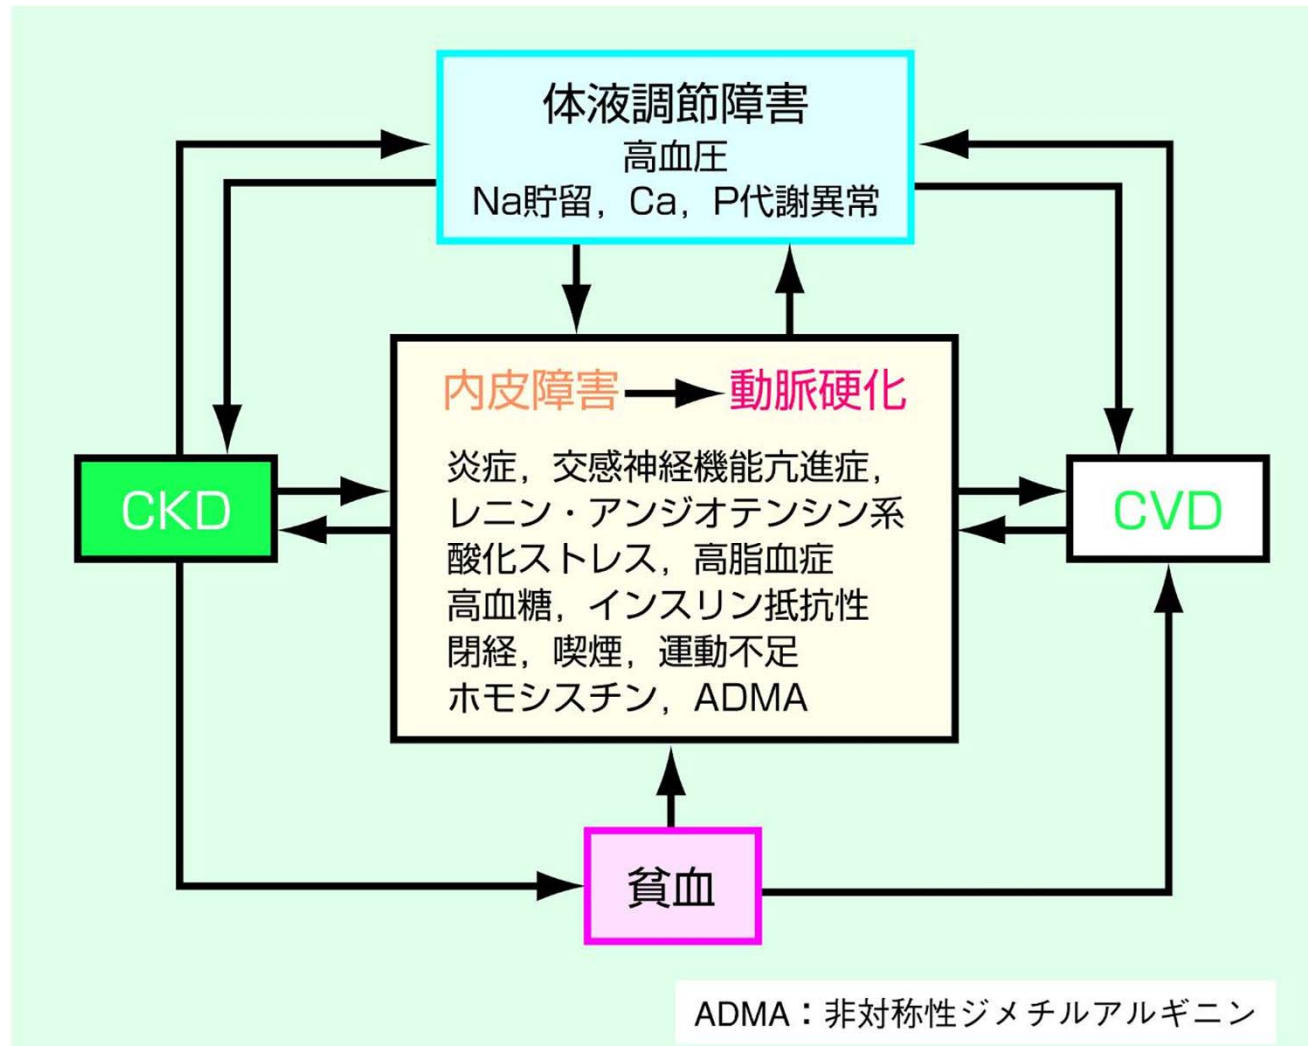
体液調節障害
高血圧
Na貯留，Ca，P代謝異常

内皮障害 → 動脈硬化

炎症，交感神経機能亢進症，
レニン・アンジオテンシン系
酸化ストレス，高脂血症
高血糖，インスリン抵抗性
閉経，喫煙，運動不足
ホモシスチン，ADMA

CKD

CVD

貧血

ADMA：非対称性ジメチルアルギニン